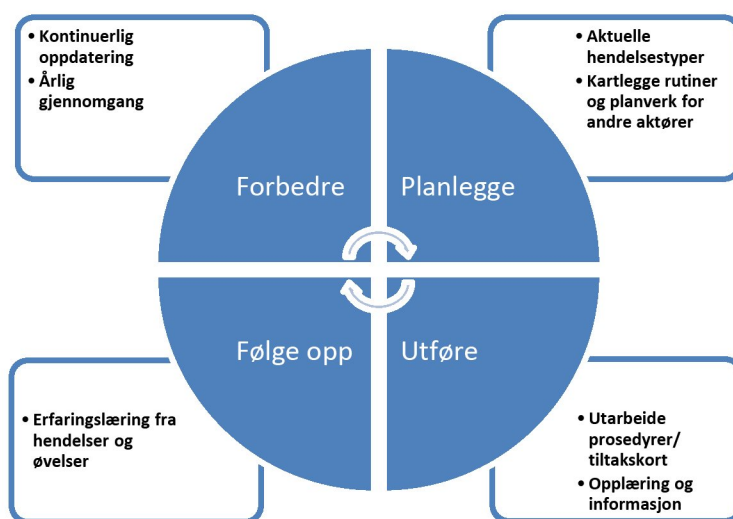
• Kontinuerlig oppdatering
• Årlig gjennomgang

• Aktuelle hendelsestyper
• Kartlegge rutiner og planverk for andre aktører

Forbedre

Planlegge

Følge opp

Utføre

• Erfaringslæring fra hendelser og øvelser

• Utarbeide prosedyrer/ tiltakskort
• Opplæring og informasjon